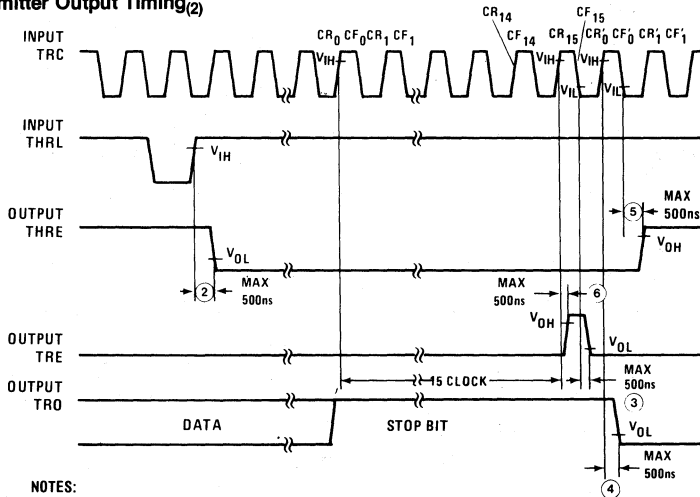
mitter Output Timing$_{(2)}$

INPUT TRC

$CR_0$ $CF_0$ $CR_1$ $CF_1$

$V_{IH}$

$CR_{14}$

$CF_{14}$

$CF_{15}$

$CR_{15}$ $CR_0$ $CF'_0$ $CR'_1$ $CF'_1$

$V_{IH}$ $V_{IH}$

$V_{IL}$ $V_{IL}$

INPUT THRL

$V_{IH}$

OUTPUT THRE

MAX 500ns

5

$V_{OH}$

$V_{OL}$

MAX 500ns

2

MAX 500ns

6

OUTPUT TRE

$V_{OH}$

$V_{OL}$

OUTPUT TRO

15 CLOCK

MAX 500ns

3

DATA

STOP BIT

$V_{OL}$

MAX 500ns

4

NOTES: